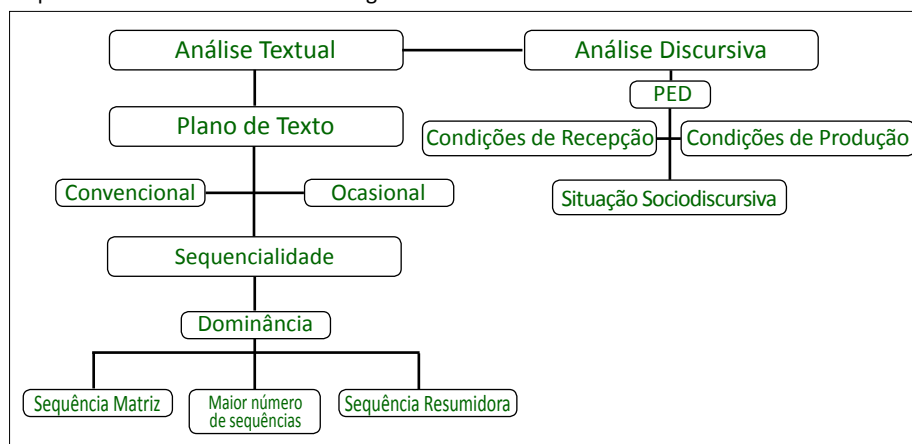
Análise Textual

Análise Discursiva

PED

Condições de Recepção

Condições de Produção

Situação Sociodiscursiva

Plano de Texto

Convencional

Ocasional

Sequencialidade

Dominância

Sequência Matriz

Maior número de sequências

Sequência Resumidora